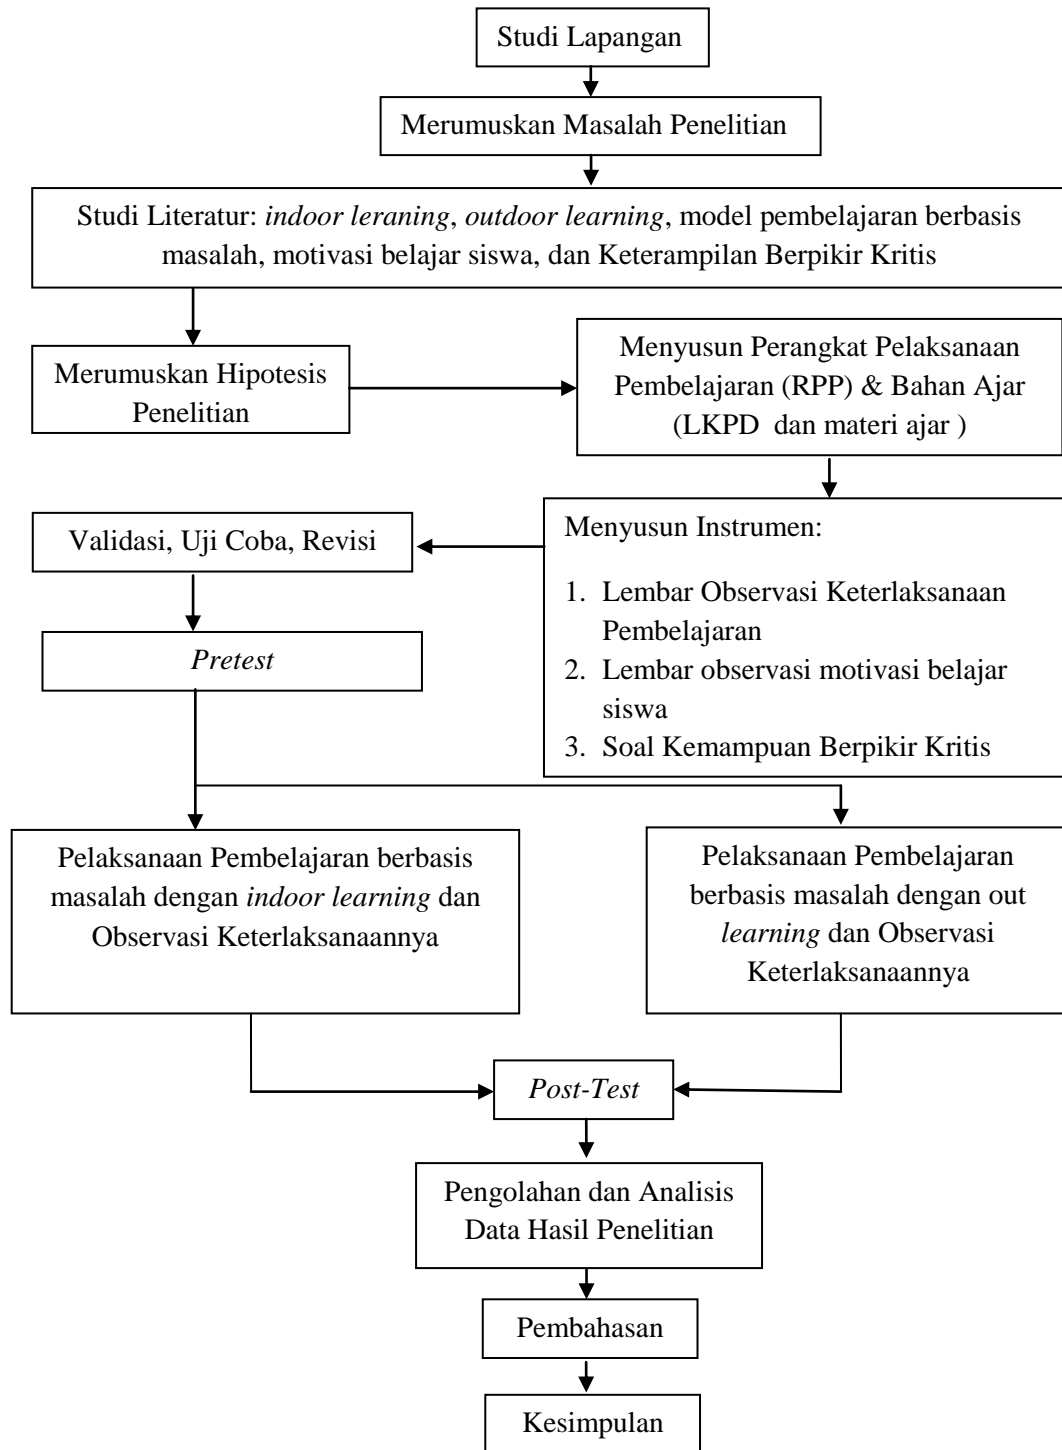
Studi Lapangan

Merumuskan Masalah Penelitian

Studi Literatur: indoor leraning, outdoor learning, model pembelajaran berbasis masalah, motivasi belajar siswa, dan Keterampilan Berpikir Kritis

Merumuskan Hipotesis Penelitian

Menyusun Perangkat Pelaksanaan Pembelajaran (RPP) & Bahan Ajar (LKPD dan materi ajar )

Validasi, Uji Coba, Revisi

Menyusun Instrumen:

1. Lembar Observasi Keterlaksanaan Pembelajaran
2. Lembar observasi motivasi belajar siswa
3. Soal Kemampuan Berpikir Kritis

Pretest

Pelaksanaan Pembelajaran berbasis masalah dengan indoor learning dan Observasi Keterlaksanaannya

Pelaksanaan Pembelajaran berbasis masalah dengan out learning dan Observasi Keterlaksanaannya

Post-Test

Pengolahan dan Analisis Data Hasil Penelitian

Pembahasan

Kesimpulan